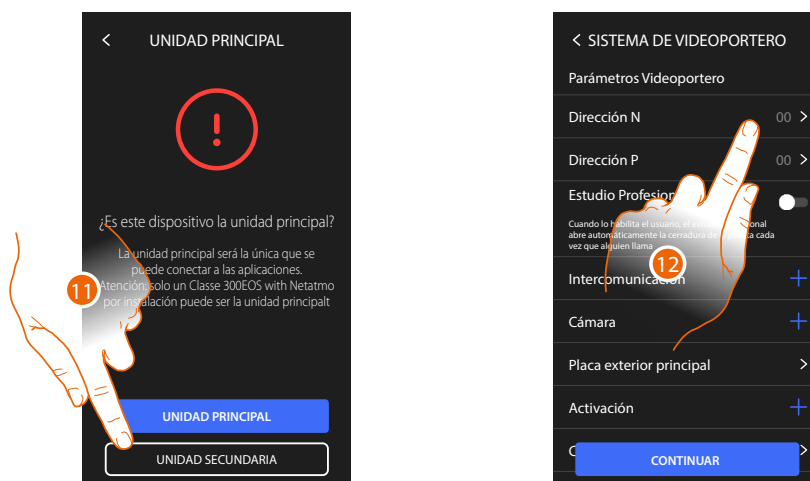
<
UNIDAD PRINCIPAL

!

¿Es este dispositivo la unidad principal?

La unidad principal será la única que se puede conectar a las aplicaciones. Atención: solo un Classe 300EOS with Netatmo por instalación puede ser la unidad principalt

11

UNIDAD PRINCIPAL

UNIDAD SECUNDARIA

< SISTEMA DE VIDEOPORTERO

Parámetros Videoportero

Dirección N 00 >

Dirección P 00 >

Estudio Profesio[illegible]

Cuando lo habilita el usuario, el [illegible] abre automáticamente la cerradura d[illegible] cada vez que alguien llama

12

Intercomunicación +

Cámara +

Placa exterior principal >

Activación +

C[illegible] >

CONTINUAR